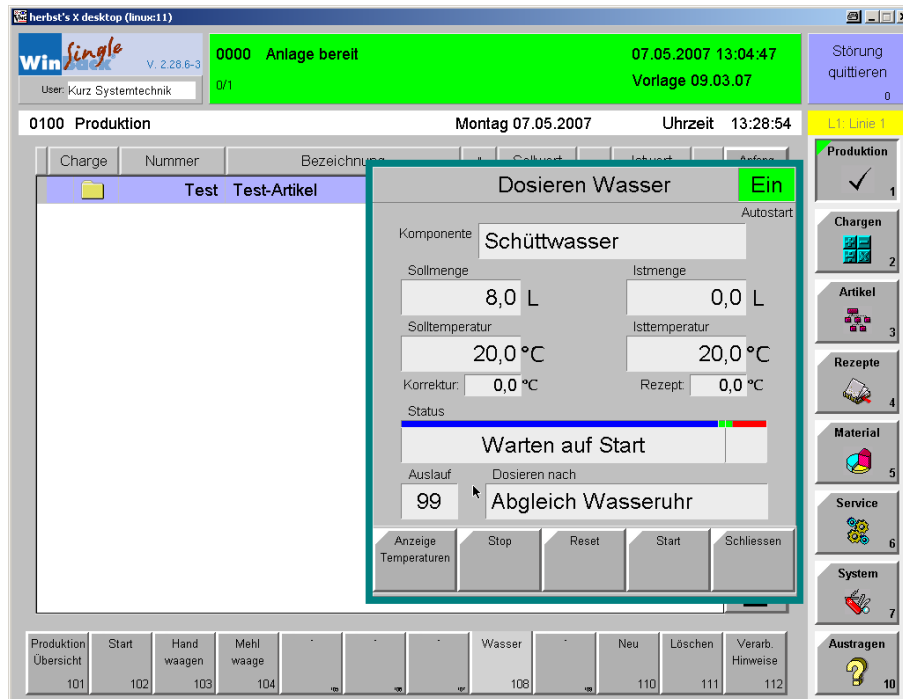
herbst's X desktop (linux:11)

Win Single Back V. 2.28.6-3
User: Kurz Systemtechnik

0000 Anlage bereit
0/1

07.05.2007 13:04:47
Vorlage 09.03.07

Störung quittieren
0

0100 Produktion
Montag 07.05.2007
Uhrzeit 13:28:54
L1: Linie 1

| Charge | Nummer | Bezeichnung | | Sollwert | | Istwert | | Anfang |
|---|---|---|---|---|---|---|---|---|
| | | Test Test-Artikel | | | | | | |

Dosieren Wasser
Ein
Autostart
Komponente
Schüttwasser
Sollmenge
8,0 L
Istmenge
0,0 L
Solltemperatur
20,0 °C
Isttemperatur
20,0 °C
Korrektur: 0,0 °C
Rezept: 0,0 °C
Status
Warten auf Start
Auslauf
99
Dosieren nach
Abgleich Wasseruhr

Anzeige Temperaturen
Stop
Reset
Start
Schliessen

Produktion 1
Chargen 2
Artikel 3
Rezepte 4
Material 5
Service 6
System 7
Austragen 10

Produktion Übersicht 101
Start 102
Hand waagen 103
Mehl waage 104
-
-
-
Wasser 108
-
Neu 110
Löschen 111
Verarb. Hinweise 112